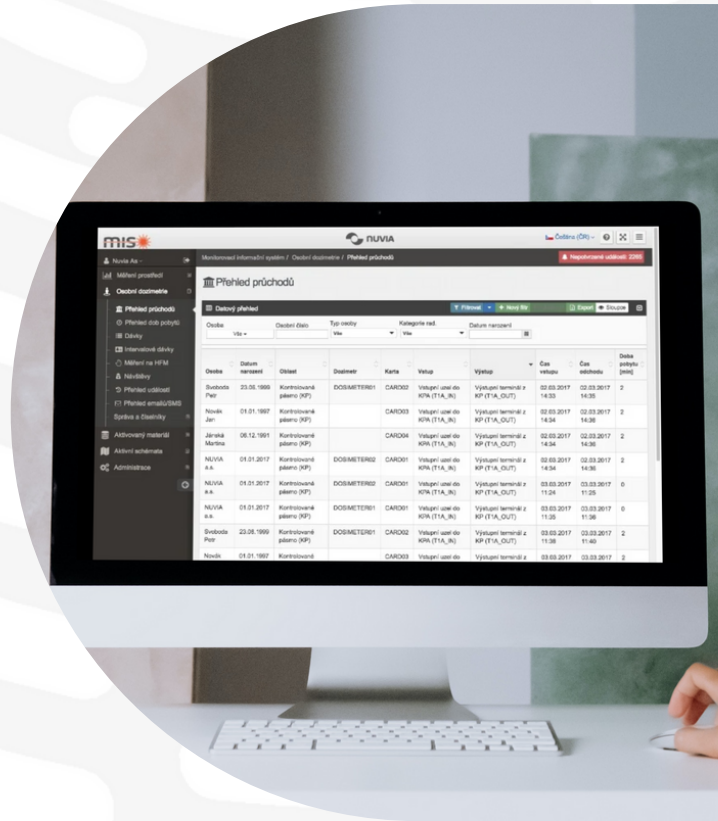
mis

NUVIA

Čeština (ČR)

Nuvia As

Měření prostředí

Osobní dozimetrie

Přehled průchodů

Přehled dob pobytu

Dávky

Interní dávky

Měření na HFM

Návštěvy

Přehled událostí

Přehled emailů/SMS

Správa a číselníky

Aktivovaný materiál

Aktivní schémata

Administrace

Monitorovací informační systém / Osobní dozimetrie / Přehled průchodů

Nepotvrzené události (28)

Přehled průchodů

Datový přehled

Filtrovat

Nový filtr

Export

Sloupce

Osoba

Vše

Osobní číslo

Typ osoby

Vše

Kategorie rad.

Vše

Datum narození

| Osoba | Datum narození | Oblast | Dozimetr | Karta | Vstup | Výstup | Čas vstupu | Čas odchodu | Doba pobytu [min] |
|---|---|---|---|---|---|---|---|---|---|
| Svoboda Petr | 23.06.1999 | Kontrolované pásmo (KP) | DOSIMETER01 | CARD02 | Vstupní uzel do KPA (T1A_IN) | Výstupní terminál z KP (T1A_OUT) | 02.03.2017 14:33 | 02.03.2017 14:35 | 2 |
| Novák Jan | 01.01.1997 | Kontrolované pásmo (KP) | | CARD03 | Vstupní uzel do KPA (T1A_IN) | Výstupní terminál z KP (T1A_OUT) | 02.03.2017 14:34 | 02.03.2017 14:36 | 2 |
| Jánská Martina | 06.12.1991 | Kontrolované pásmo (KP) | | CARD04 | Vstupní uzel do KPA (T1A_IN) | Výstupní terminál z KP (T1A_OUT) | 02.03.2017 14:34 | 02.03.2017 14:36 | 2 |
| NUVIA a.s. | 01.01.2017 | Kontrolované pásmo (KP) | DOSIMETER02 | CARD01 | Vstupní uzel do KPA (T1A_IN) | Výstupní terminál z KP (T1A_OUT) | 02.03.2017 14:54 | 02.03.2017 14:56 | 2 |
| NUVIA a.s. | 01.01.2017 | Kontrolované pásmo (KP) | DOSIMETER02 | CARD01 | Vstupní uzel do KPA (T1A_IN) | Výstupní terminál z KP (T1A_OUT) | 03.03.2017 11:24 | 03.03.2017 11:25 | 0 |
| NUVIA a.s. | 01.01.2017 | Kontrolované pásmo (KP) | DOSIMETER01 | CARD01 | Vstupní uzel do KPA (T1A_IN) | Výstupní terminál z KP (T1A_OUT) | 03.03.2017 11:35 | 03.03.2017 11:36 | 0 |
| Svoboda Petr | 23.06.1999 | Kontrolované pásmo (KP) | DOSIMETER01 | CARD02 | Vstupní uzel do KPA (T1A_IN) | Výstupní terminál z KP (T1A_OUT) | 03.03.2017 11:38 | 03.03.2017 11:40 | 2 |
| Novák | 01.01.1997 | Kontrolované | | CARD03 | Vstupní uzel do | Výstupní terminál z | 03.03.2017 | 03.03.2017 | 2 |